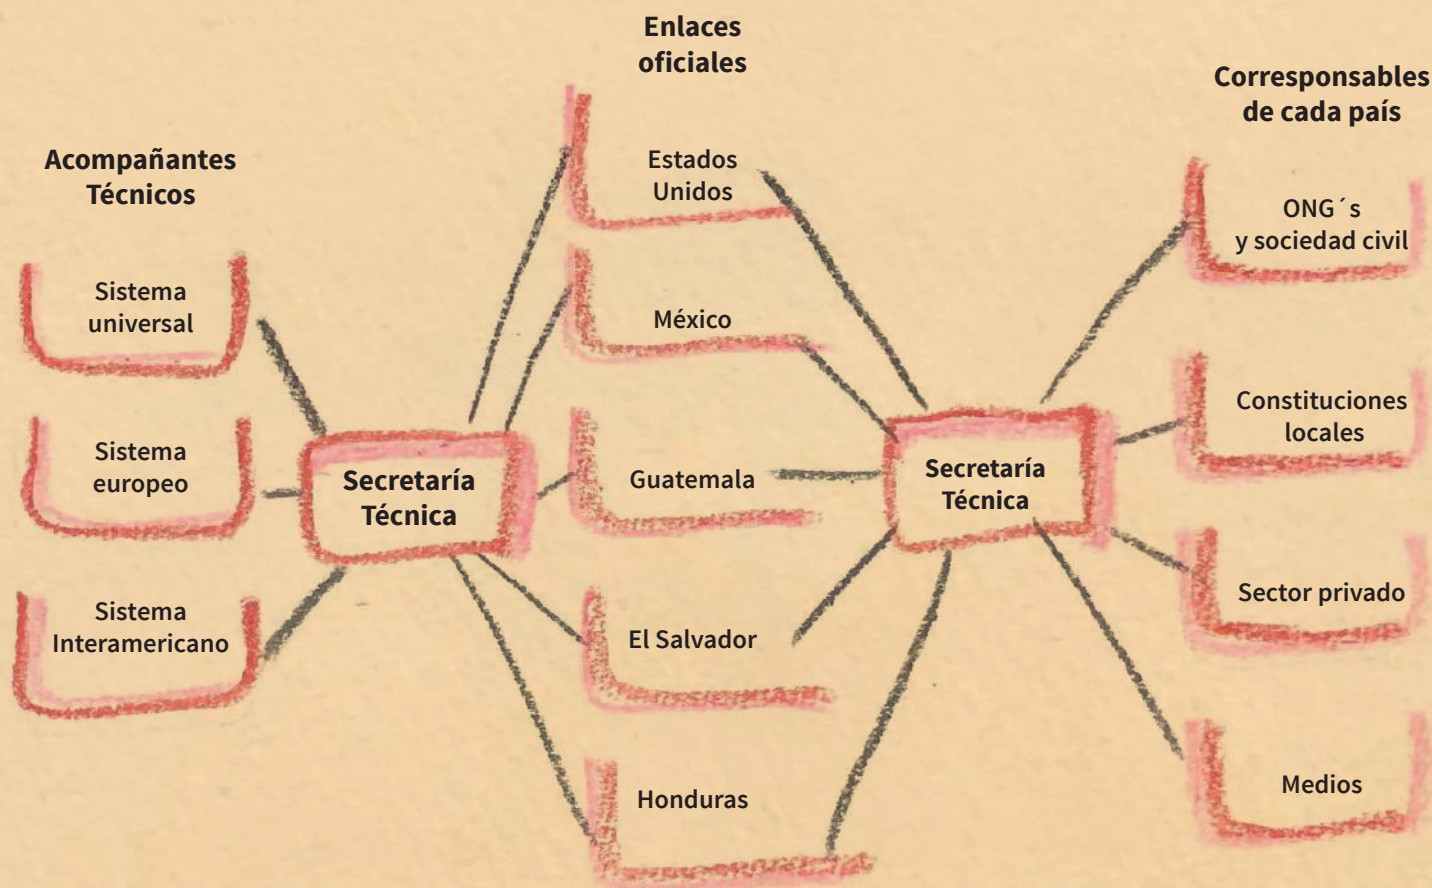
Enlaces oficiales

Corresponsables de cada país

Acompañantes Técnicos

Sistema universal

Sistema europeo

Sistema Interamericano

Secretaría Técnica

Estados Unidos

México

Guatemala

El Salvador

Honduras

Secretaría Técnica

ONG´s y sociedad civil

Constituciones locales

Sector privado

Medios